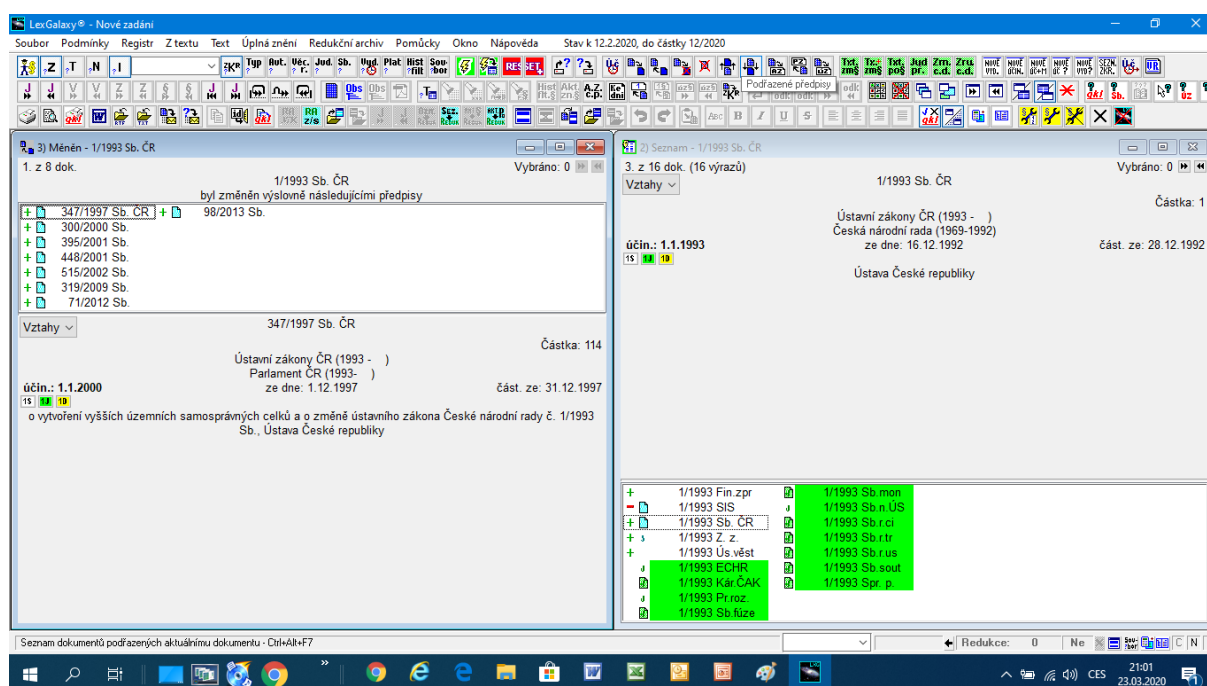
LexGalaxy® - Nové zadání

Soubor Podmínky Registr Z textu Text Úplná znění Redukční archiv Pomůcky Okno Nápověda Stav k 12.2.2020, do částky 12/2020

Podřazené předpisy

3) Měněn - 1/1993 Sb. ČR

1. z 8 dok. Vybráno: 0

1/1993 Sb. ČR
byl změněn výslovně následujícími předpisy

| | |
|---|---|
| 347/1997 Sb. ČR | 98/2013 Sb. |
| 300/2000 Sb. | |
| 395/2001 Sb. | |
| 448/2001 Sb. | |
| 515/2002 Sb. | |
| 319/2009 Sb. | |
| 71/2012 Sb. | |

Vztahy

347/1997 Sb. ČR

Částka: 114

Ústavní zákony ČR (1993 - )
Parlament ČR (1993- )

účin.: 1.1.2000 ze dne: 1.12.1997 část. ze: 31.12.1997

1S 1J 1D

o vytvoření vyšších územních samosprávných celků a o změně ústavního zákona České národní rady č. 1/1993 Sb., Ústava České republiky

2) Seznam - 1/1993 Sb. ČR

3. z 16 dok. (16 výrazů) Vybráno: 0

Vztahy

1/1993 Sb. ČR

Částka: 1

Ústavní zákony ČR (1993 - )
Česká národní rada (1969-1992)

účin.: 1.1.1993 ze dne: 16.12.1992 část. ze: 28.12.1992

1S 1J 1D

Ústava České republiky

| | |
|---|---|
| 1/1993 Fin.zpr | 1/1993 Sb.mon |
| 1/1993 SIS | 1/1993 Sb.n.ÚS |
| 1/1993 Sb. ČR | 1/1993 Sb.r.ci |
| 1/1993 Z. z. | 1/1993 Sb.r.tr |
| 1/1993 Ús.věst | 1/1993 Sb.r.us |
| 1/1993 ECHR | 1/1993 Sb.sout |
| 1/1993 Kár.ČAK | 1/1993 Spr. p. |
| 1/1993 Pr.roz. | |
| 1/1993 Sb.fúze | |

Seznam dokumentů podřazených aktuálnímu dokumentu - Ctrl+Alt+F7

Redukce: 0 Ne C N

CES 21:01 23.03.2020